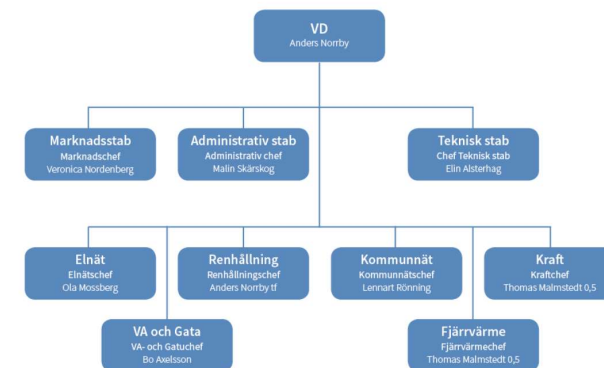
VD
Anders Norrby

Marknadsstab
Marknadschef
Veronica Nordenberg

Administrativ stab
Administrativ chef
Malin Skärskog

Teknisk stab
Chef Teknisk stab
Elin Alsterhag

Elnät
Elnätschef
Ola Mossberg

Renhållning
Renhållningschef
Anders Norrby tf

Kommunnät
Kommunnätschef
Lennart Rönning

Kraft
Kraftchef
Thomas Malmstedt 0,5

VA och Gata
VA- och Gatuchef
Bo Axelsson

Fjärrvärme
Fjärrvärmechef
Thomas Malmstedt 0,5